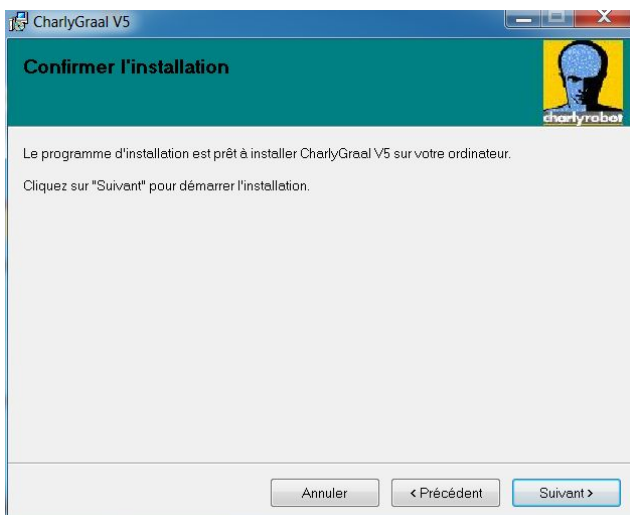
CharlyGraal V5

Confirmer l'installation

charlyrobot

Le programme d'installation est prêt à installer CharlyGraal V5 sur votre ordinateur.

Cliquez sur "Suivant" pour démarrer l'installation.

Annuler

< Précédent

Suivant >